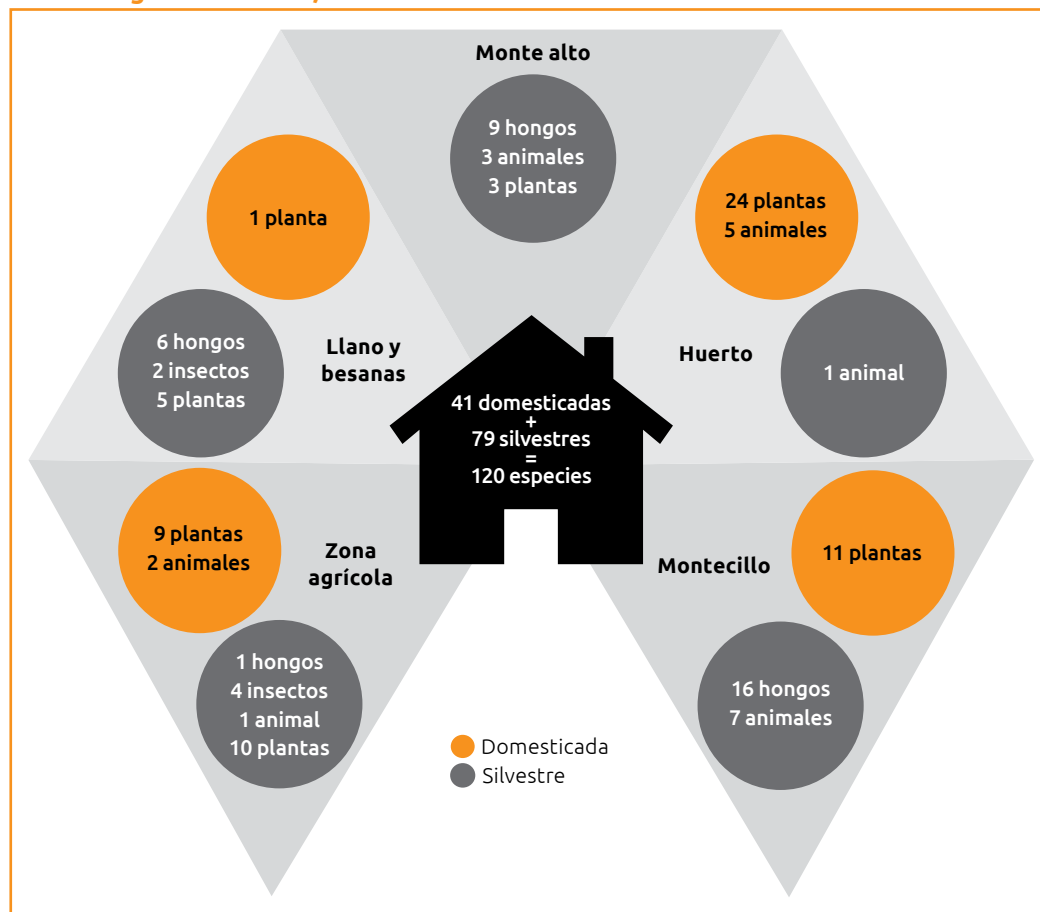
Monte alto

9 hongos
3 animales
3 plantas

1 planta

24 plantas
5 animales

6 hongos
2 insectos
5 plantas

Llano y besanas

Huerto

1 animal

41 domesticadas
+
79 silvestres
=
120 especies

9 plantas
2 animales

Zona agrícola

Montecillo

11 plantas

1 hongos
4 insectos
1 animal
10 plantas

16 hongos
7 animales

Domesticada
Silvestre